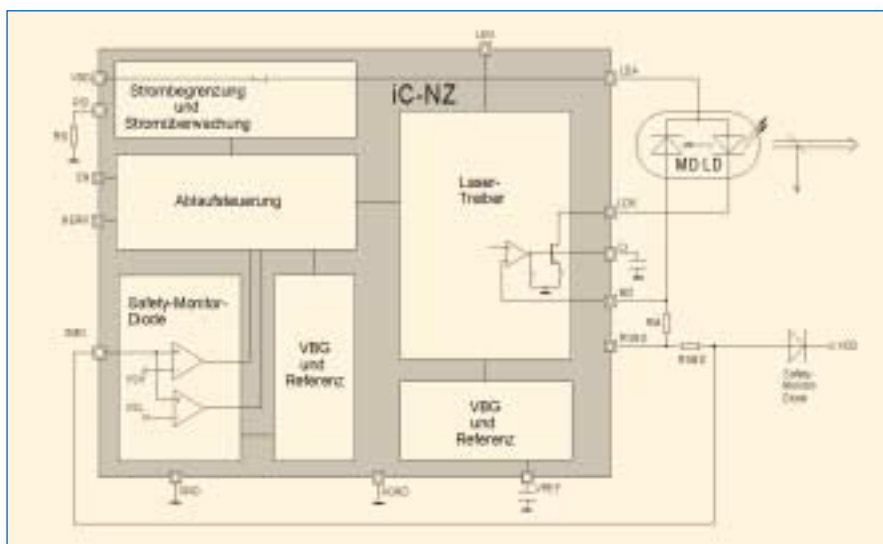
iC-NZ

Strombegrenzung und Stromüberwachung

Ablaufsteuerung

Laser-Treiber

Safety-Monitor-Diode

VBG und Referenz

VBG und Referenz

MD LD

Safety-Monitor-Diode

VBG
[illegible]
RS
EN
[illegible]
SMD
LDA
LDK
CI
MT
RM
RSMD
RSMD
VDD
GND
AGND
REF